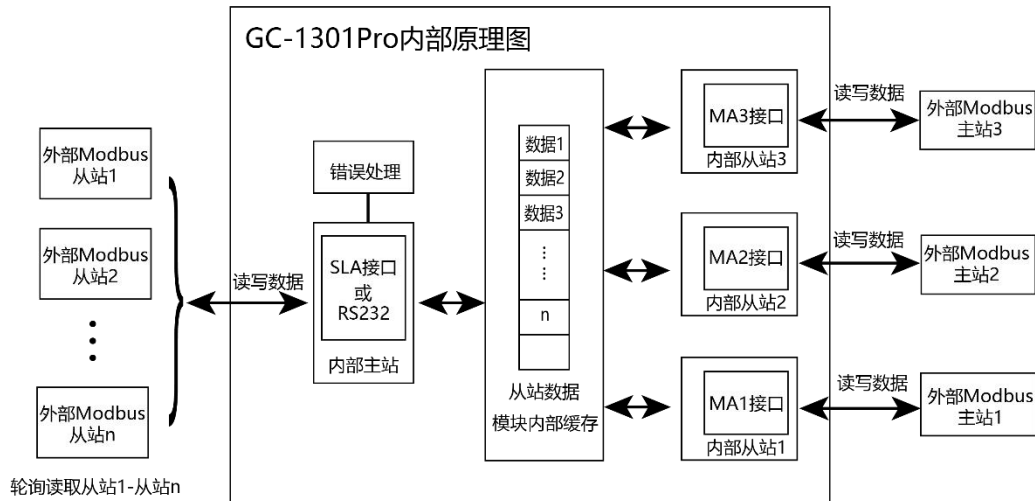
GC-1301Pro内部原理图

外部Modbus 从站1

外部Modbus 从站2

⋮

外部Modbus 从站n

轮询读取从站1-从站n

读写数据

错误处理

SLA接口 或 RS232

内部主站

数据1
数据2
数据3
⋮
n

从站数据 模块内部缓存

MA3接口
内部从站3

MA2接口
内部从站2

MA1接口
内部从站1

读写数据
外部Modbus 主站3

读写数据
外部Modbus 主站2

读写数据
外部Modbus 主站1